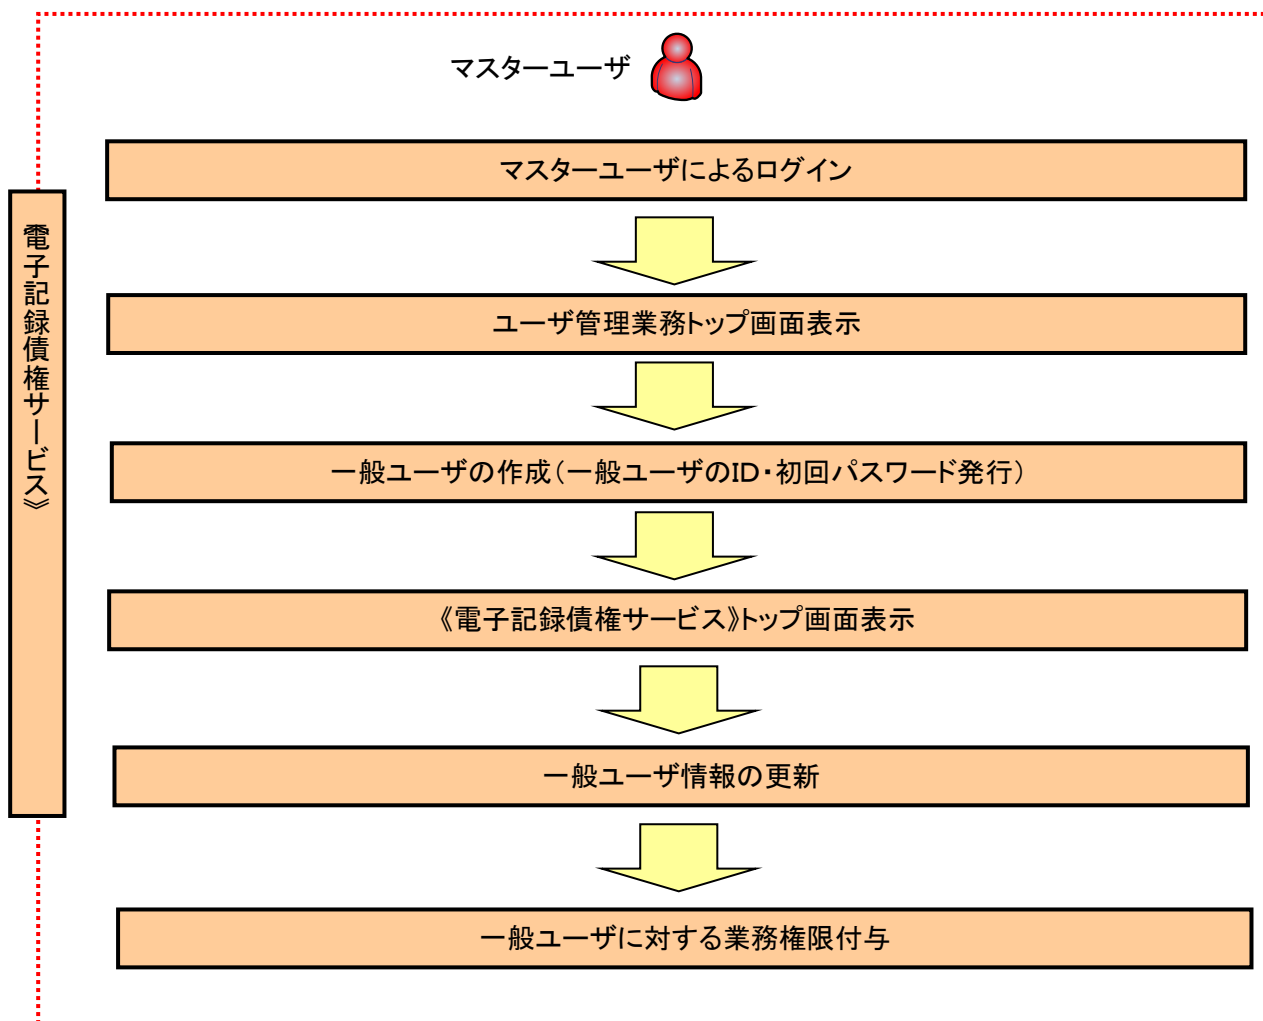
電子記録債権サービス》

マスターユーザ

マスターユーザによるログイン

ユーザ管理業務トップ画面表示

一般ユーザの作成（一般ユーザのID・初回パスワード発行）

《電子記録債権サービス》トップ画面表示

一般ユーザ情報の更新

一般ユーザに対する業務権限付与